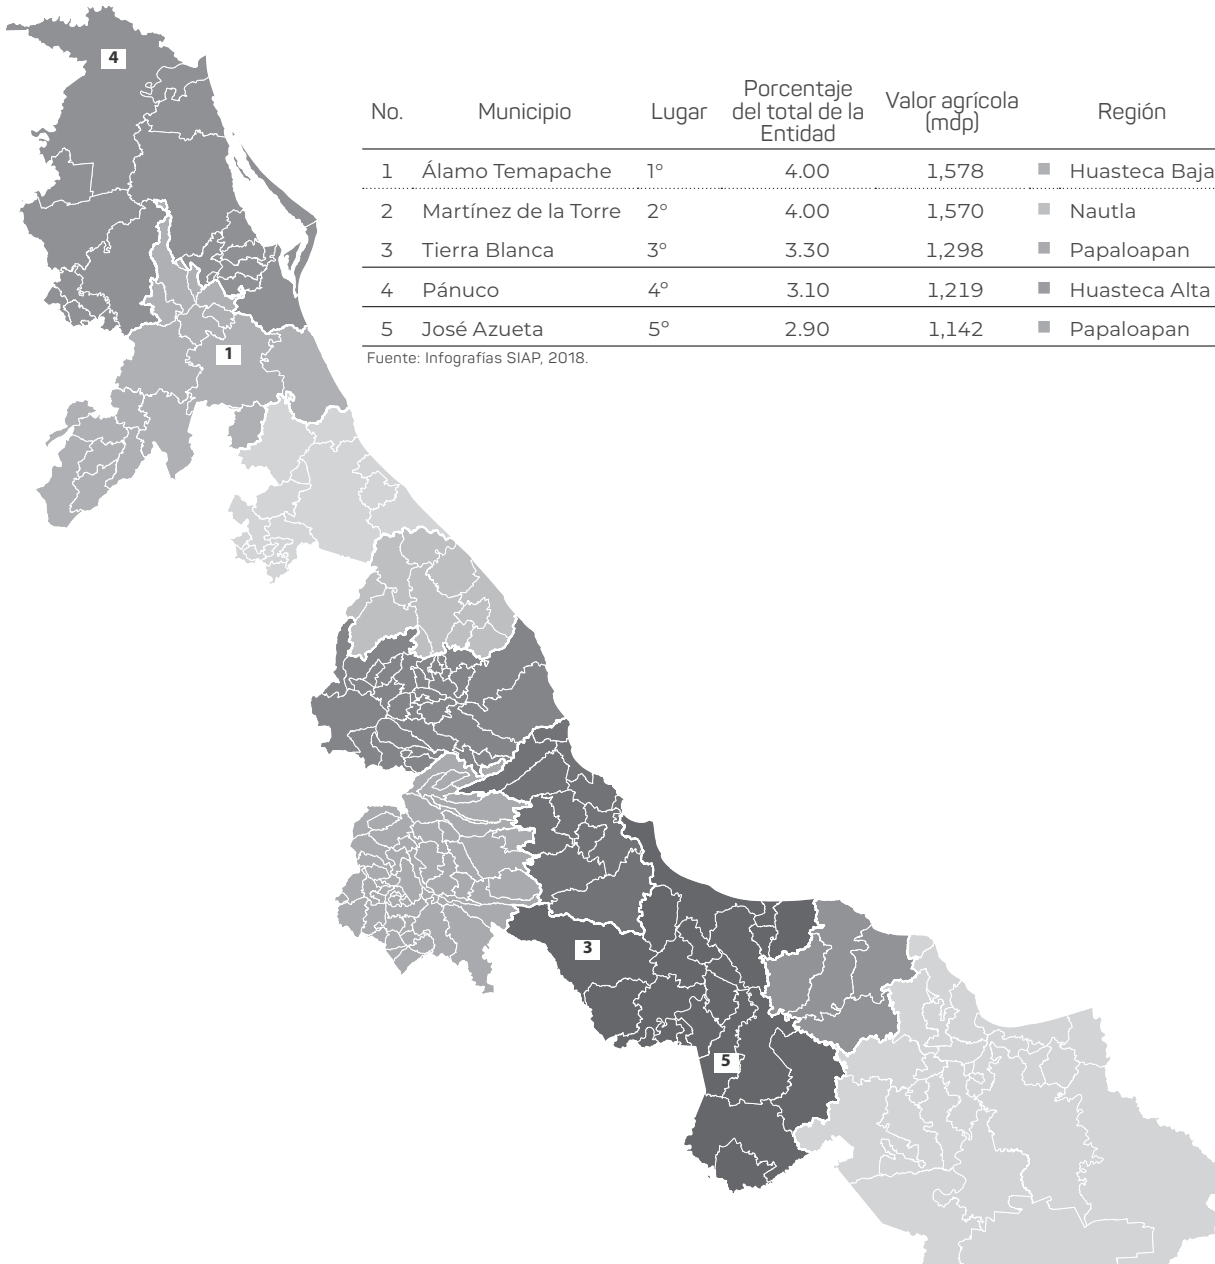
4

| No. | Municipio | Lugar | Porcentaje del total de la Entidad | Valor agrícola (mdp) | Región |
|---|---|---|---|---|---|
| 1 | Álamo Temapache | 1° | 4.00 | 1,578 | Huasteca Baja |
| 2 | Martínez de la Torre | 2° | 4.00 | 1,570 | Nautla |
| 3 | Tierra Blanca | 3° | 3.30 | 1,298 | Papaloapan |
| 4 | Pánuco | 4° | 3.10 | 1,219 | Huasteca Alta |
| 5 | José Azueta | 5° | 2.90 | 1,142 | Papaloapan |

Fuente: Infografías SIAP, 2018.

1

3

5